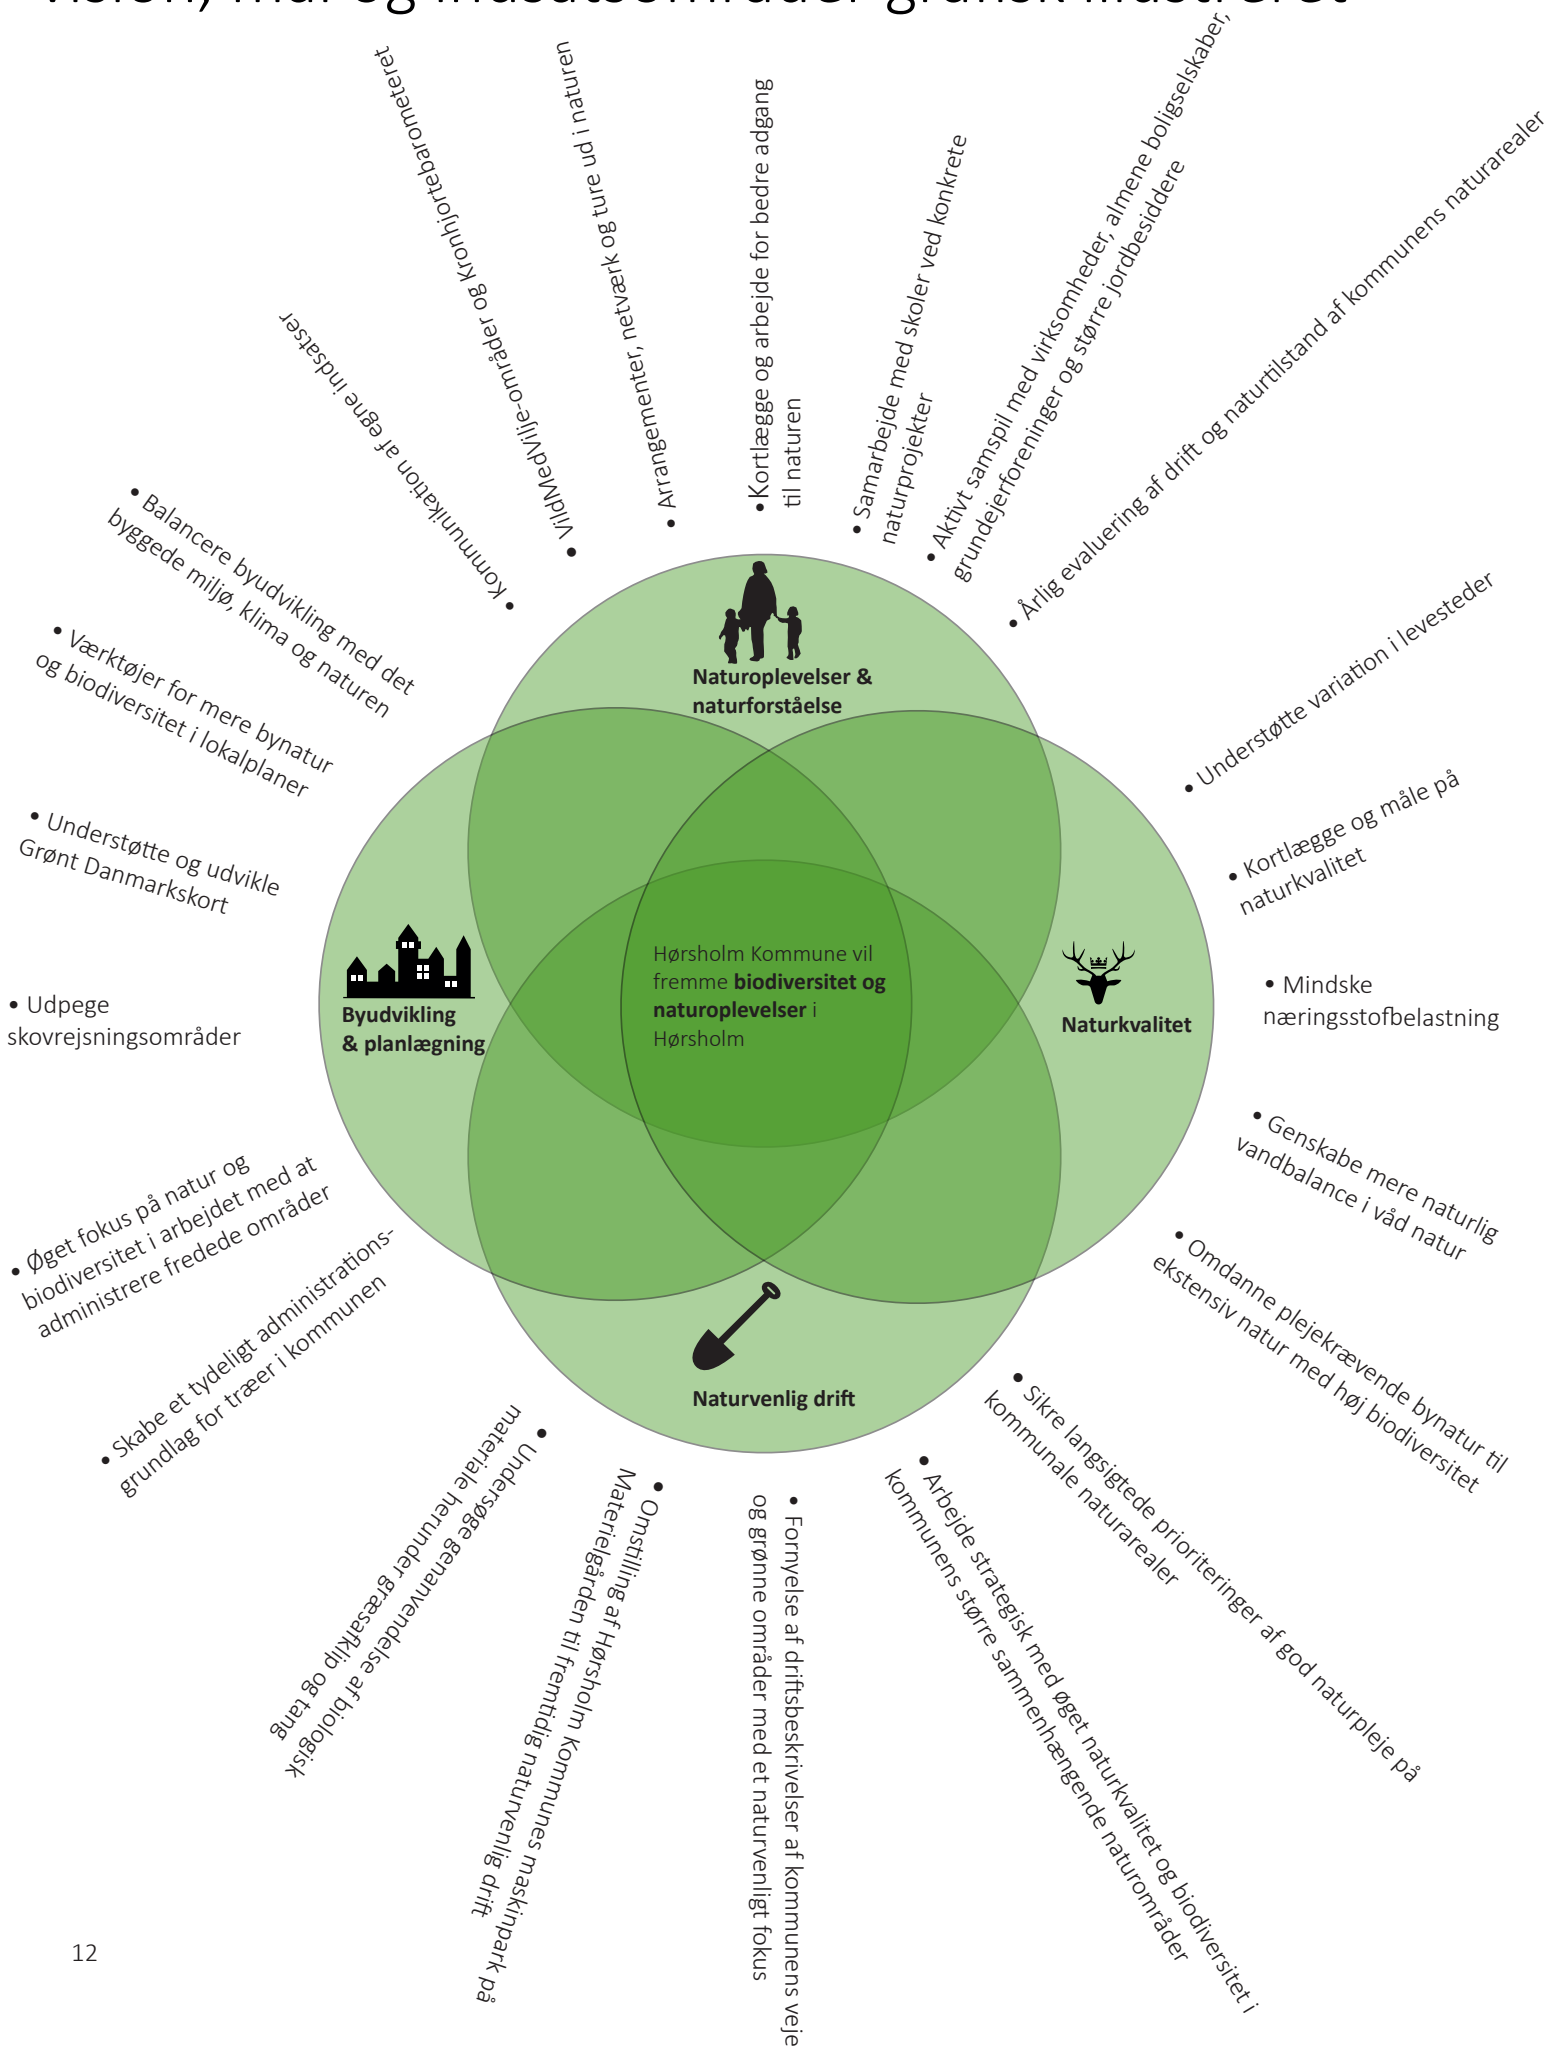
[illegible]

Hørsholm Kommune vil fremme **biodiversitet og naturoplevelser** i Hørsholm

Naturoplevelser & naturforståelse

Naturkvalitet

Naturvenlig drift

Byudvikling & planlægning

• Kommunikation af egne indsatser

• VildMedVilje-områder og Kronhjortebarometeret

• Arrangementer, netværk og ture ud i naturen

• Kortlægge og arbejde for bedre adgang til naturen

• Samarbejde med skoler ved konkrete naturprojekter

• Aktivt samspil med virksomheder, almene boligselskaber, grundejerforeninger og større jordbesiddere

• Årlig evaluering af drift og naturtilstand af kommunens naturarealer

• Understøtte variation i levesteder

• Kortlægge og måle på naturkvalitet

• Mindske næringsstofbelastning

• Genskabe mere naturlig vandbalance i våd natur

• Omdanne plejekrævende bynatur til ekstensiv natur med høj biodiversitet

• Sikre langsigtede prioriteringer af god naturpleje på kommunale naturarealer

• Arbejde strategisk med øget naturkvalitet og biodiversitet i kommunens større sammenhængende naturområder

• Fornyelse af driftsbeskrivelser af kommunens veje og grønne områder med et naturvenligt fokus

• Omstilling af Hørsholm Kommunes maskinpark på Materielgården til fremtidig naturvenlig drift

• Undersøge genanvendelse af biologisk materiale herunder græsafklip og tang

• Skabe et tydeligt administrationsgrundlag for træer i kommunen

• Øget fokus på natur og biodiversitet i arbejdet med at administrere fredede områder

• Udpege skovrejsningsområder

• Understøtte og udvikle Grønt Danmarkskort

• Værktøjer for mere bynatur og biodiversitet i lokalplaner

• Balancere byudvikling med det byggede miljø, klima og naturen

12